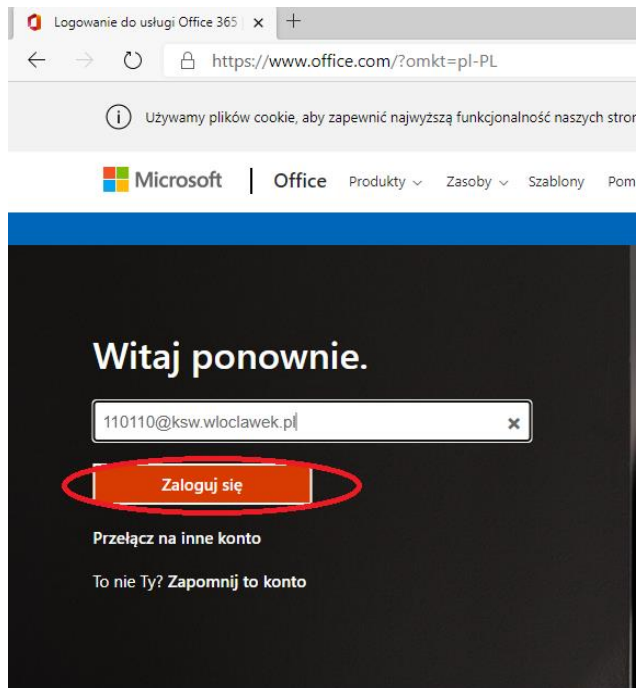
Logowanie do usługi Office 365 | ×

https://www.office.com/?omkt=pl-PL

Używamy plików cookie, aby zapewnić najwyższą funkcjonalność naszych stron

Microsoft | Office Produkty Zasoby Szablony Pom

Witaj ponownie.

110110@ksw.wloclawek.pl

Zaloguj się

Przełącz na inne konto

To nie Ty? Zapomnij to konto